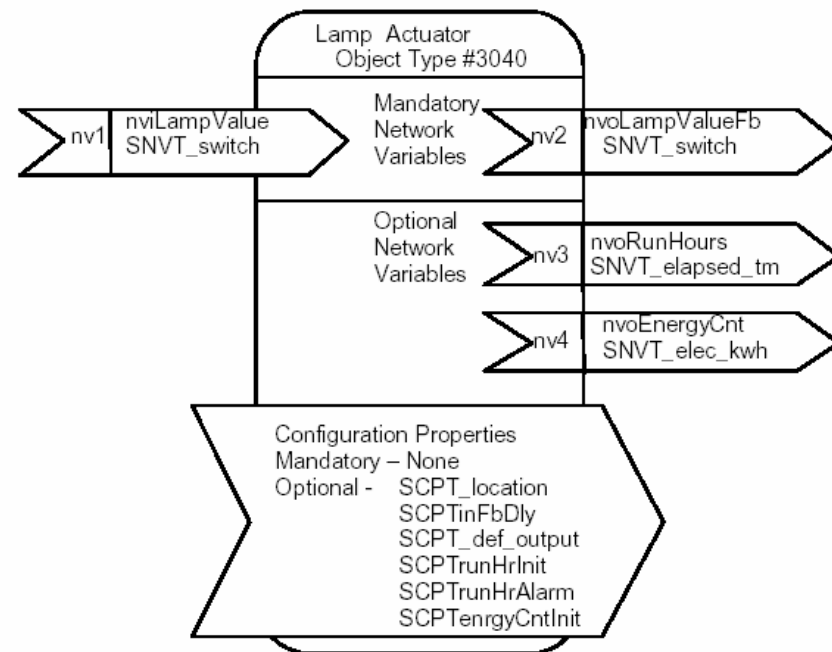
Lamp Actuator
Object Type #3040

nv1 nviLampValue SNVT_switch

Mandatory Network Variables

nv2 nvoLampValueFb SNVT_switch

Optional Network Variables

nv3 nvoRunHours SNVT_elapsed_tm

nv4 nvoEnergyCnt SNVT_elec_kwh

Configuration Properties
Mandatory – None
Optional - SCPT_location
SCPTinFbDly
SCPT_def_output
SCPTrunHrInit
SCPTrunHrAlarm
SCPTenrgyCntInit